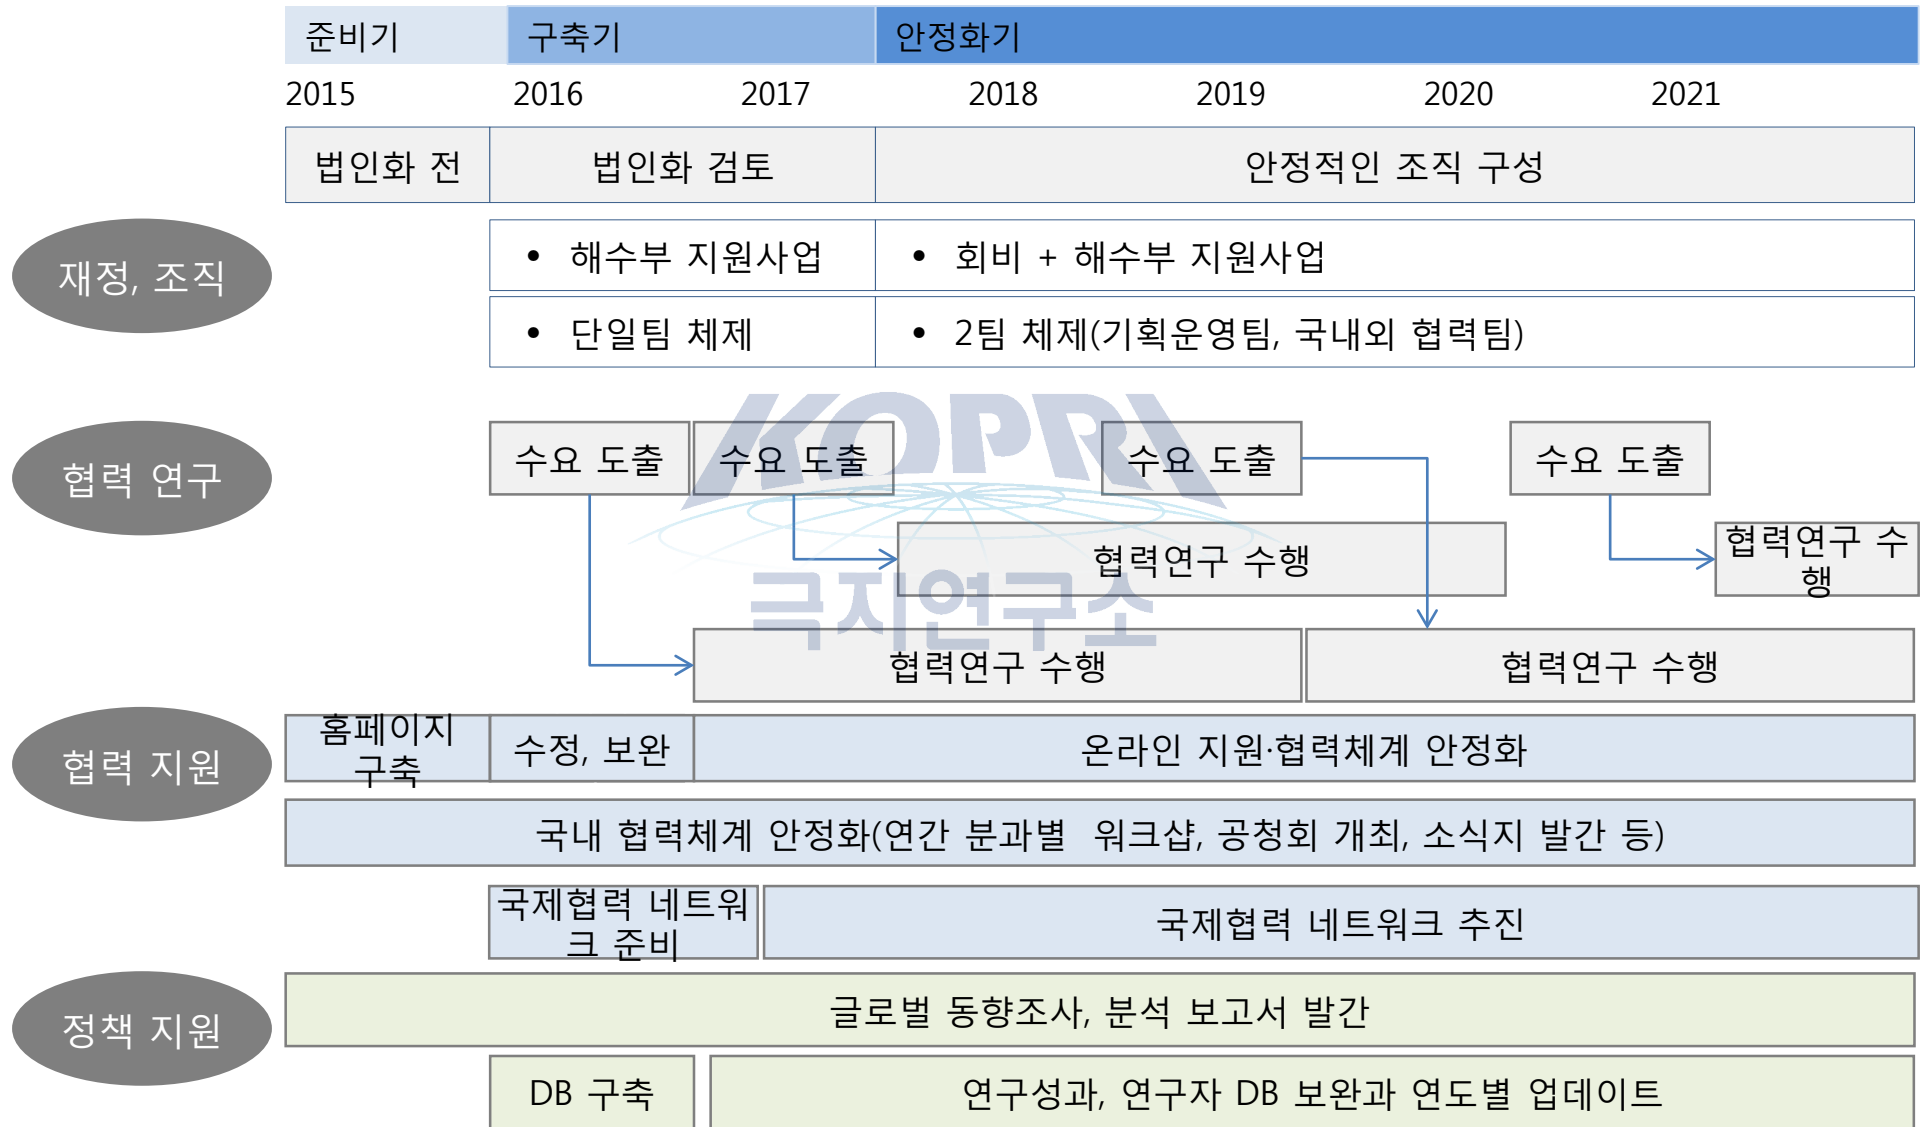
준비기 구축기 안정화기

2015 2016 2017 2018 2019 2020 2021

| 법인화 전 | 법인화 검토 | 안정적인 조직 구성 |
|---|---|---|

재정, 조직

• 해수부 지원사업
• 회비 + 해수부 지원사업
• 단일팀 체제
• 2팀 체제(기획운영팀, 국내외 협력팀)

협력 연구

수요 도출
수요 도출
수요 도출
수요 도출
협력연구 수행
협력연구 수행
협력연구 수행
협력연구 수행

KOPRI
극지연구소

협력 지원

홈페이지 구축
수정, 보완
온라인 지원·협력체계 안정화
국내 협력체계 안정화(연간 분과별 워크샵, 공청회 개최, 소식지 발간 등)
국제협력 네트워크 준비
국제협력 네트워크 추진

정책 지원

글로벌 동향조사, 분석 보고서 발간
DB 구축
연구성과, 연구자 DB 보완과 연도별 업데이트